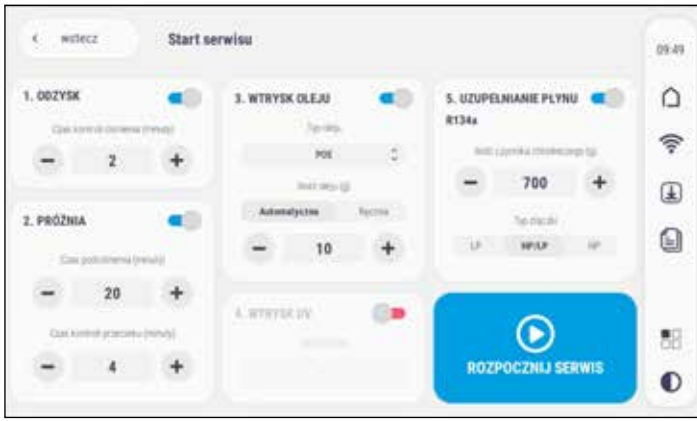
< wstecz

Start serwisu

09:49

1. ODZYSK

Czas kontroli ciśnienia (minuty)

− 2 +

2. PRÓŻNIA

Czas podciśnienia (minuty)

− 20 +

Czas kontroli przecieku (minuty)

− 4 +

3. WTRYSK OLEJU

Typ oleju

POE

Ilość oleju (g)

Automatyczne Ręczne

− 10 +

4. WTRYSK UV

5. UZUPEŁNIANIE PŁYNU

R134a

Ilość czynnika chłodniczego (g)

− 700 +

Typ złączki

LP HP/LP HP

ROZPOCZNIJ SERWIS